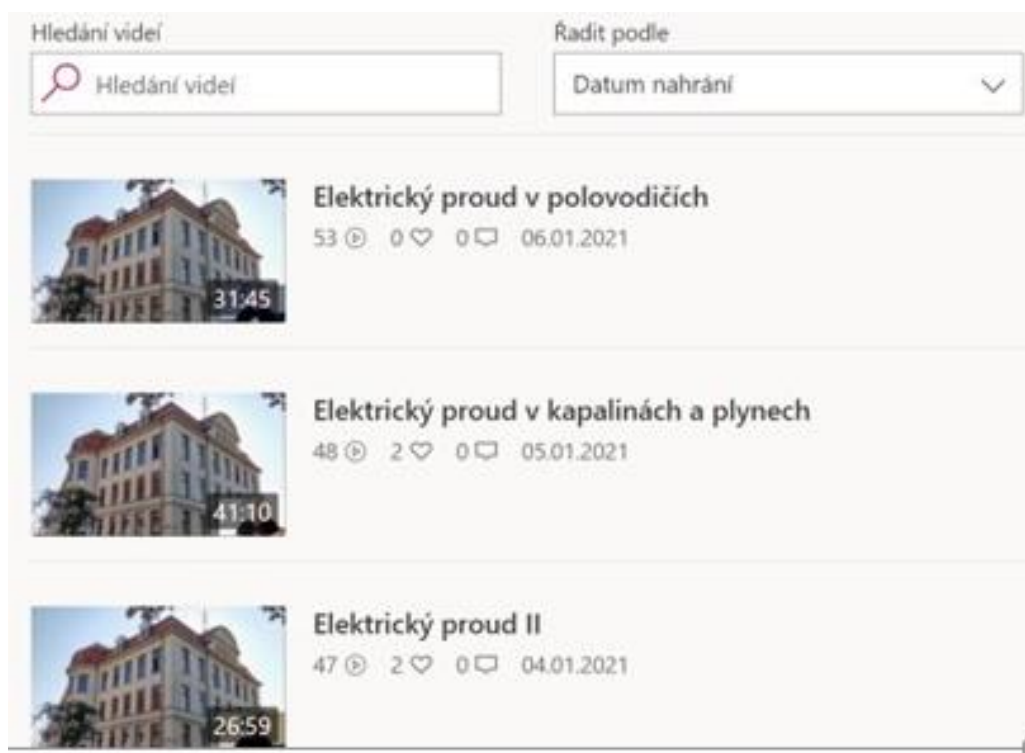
Hledání videí

Hledání videí

Řadit podle

Datum nahrání

31:45

Elektrický proud v polovodičích

53 0 0 06.01.2021

41:10

Elektrický proud v kapalinách a plynech

48 2 0 05.01.2021

26:59

Elektrický proud II

47 2 0 04.01.2021